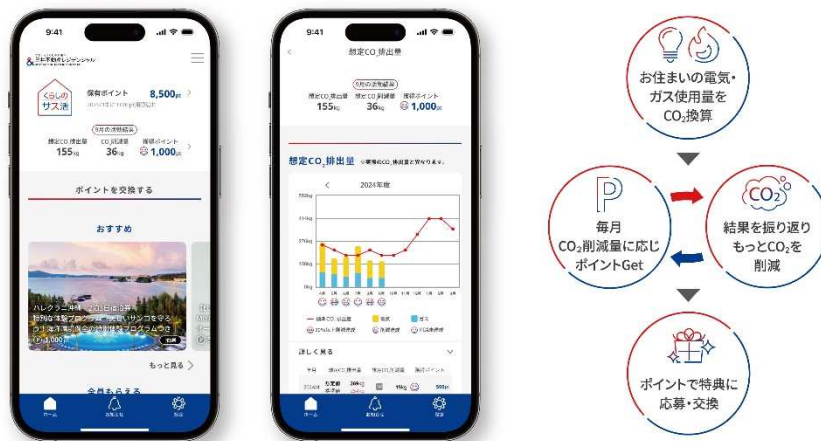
9:41

三井不動産レジデンシャル

くらしのサス活

保有ポイント 8,500pt

9月の連続結果

想定CO₂排出量 155kg

CO₂削減量 36kg

獲得ポイント 1,000pt

ポイントを交換する

おすすめ

ハレクラニ沖縄 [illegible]

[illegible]

1,000

もっと見る

会員あらえる

9:41

想定CO₂排出量

9月の連続結果

想定CO₂排出量 155kg

想定CO₂削減量 36kg

獲得ポイント 1,000pt

想定CO₂排出量

2024年度

詳しく見る

お住まいの電気・ガス使用量を$CO_2$換算

毎月$CO_2$削減量に応じポイントGet

$CO_2$

結果を振り返りもっと$CO_2$を削減

ポイントで特典に応募・交換